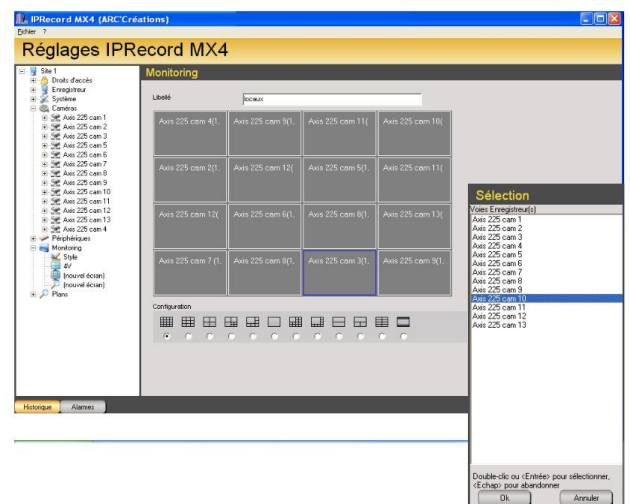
IPRecord MX4 (ARC'Créations)
Fichier ?

Réglages IPRecord MX4

Site 1
Droits d'accès
Enregistreur
Système
Caméras
Axis 225 cam 1
Axis 225 cam 2
Axis 225 cam 3
Axis 225 cam 5
Axis 225 cam 6
Axis 225 cam 7
Axis 225 cam 8
Axis 225 cam 9
Axis 225 cam 10
Axis 225 cam 11
Axis 225 cam 12
Axis 225 cam 13
Axis 225 cam 4
Périphériques
Monitoring
Style
4V
(nouvel écran)
(nouvel écran)
Plans

Monitoring

Libellé locaux

| Axis 225 cam 4(1. | Axis 225 cam 9(1. | Axis 225 cam 11( | Axis 225 cam 10( |
|---|---|---|---|
| Axis 225 cam 2(1. | Axis 225 cam 12( | Axis 225 cam 5(1. | Axis 225 cam 11( |
| Axis 225 cam 12( | Axis 225 cam 6(1. | Axis 225 cam 8(1. | Axis 225 cam 13( |
| Axis 225 cam 7 (1. | Axis 225 cam 8(1. | Axis 225 cam 3(1. | Axis 225 cam 9(1. |

Configuration

Historique Alarmes

Sélection
Voies Enregistreur(s)
Axis 225 cam 1
Axis 225 cam 2
Axis 225 cam 3
Axis 225 cam 4
Axis 225 cam 5
Axis 225 cam 6
Axis 225 cam 7
Axis 225 cam 8
Axis 225 cam 9
Axis 225 cam 10
Axis 225 cam 11
Axis 225 cam 12
Axis 225 cam 13

Double-clic ou <Entrée> pour sélectionner, <Echap> pour abandonner
Ok Annuler